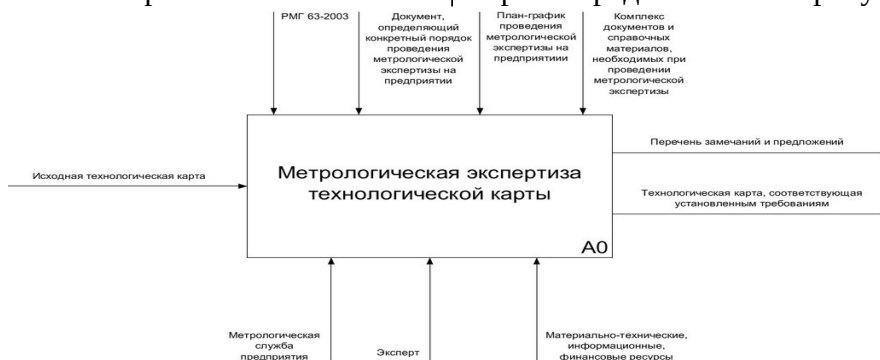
РМГ 63-2003

Документ, определяющий конкретный порядок проведения метрологической экспертизы на предприятии

План-график проведения метрологической экспертизы на предприятиии

Комплекс документов и справочных материалов, необходимых при проведении метрологической экспертизы

Исходная технологическая карта

Метрологическая экспертиза технологической карты

A0

Перечень замечаний и предложений

Технологическая карта, соответствующая установленным требованиям

Метрологическая служба предприятия

Эксперт

Материально-технические, информационные, финансовые ресурсы